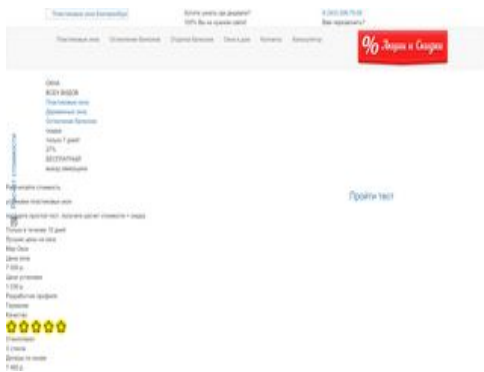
Пластиковые окна Екатеринбург

Хотите узнать где дешевле?
100% Вы не нужное окно!

8 (343) 206-75-05
Вам перезвонить?

Пластиковые окна Остекление балконов Отделка балконов Окна в дом Контакты Калькулятор

% Акции и Скидки

ОКНА
ВСЕХ ВИДОВ
Пластиковые окна
Деревянные окна
Остекление балконов
Новые
только 1 день!
27%
БЕСПЛАТНАЯ
вызов замерщика

Рассчитайте стоимость

Пройти тест

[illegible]

Пройдите простой тест, получите расчет стоимости + скидку

Только в течение 15 дней
Лучшие цены на окна
Мир Окон
Цена окна
7 000 р.
Цена установки
1 000 р.
Разработчик профиля
Гарантия
Качество
Отзывы
3 стекла
Доводы за окнами
7 480 р.